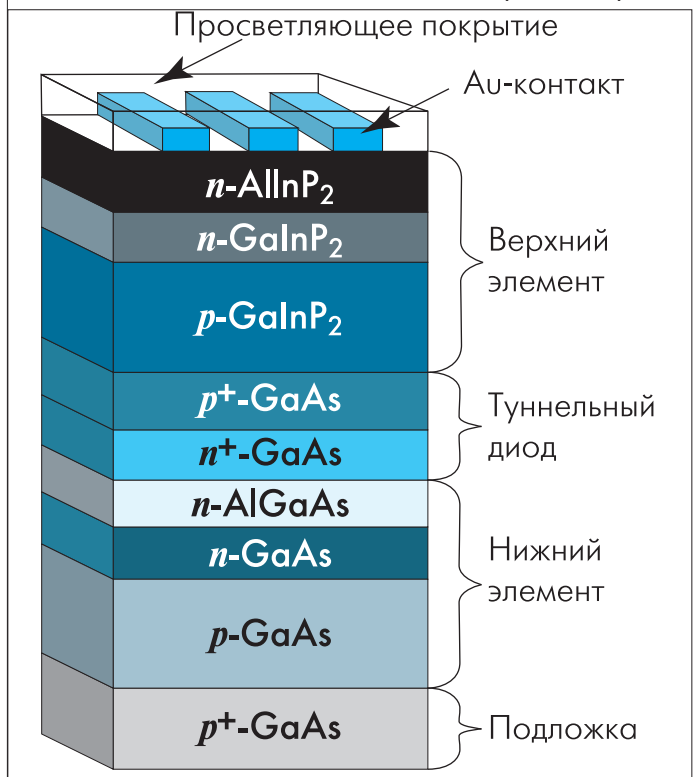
Просветляющее покрытие

Au-контакт

$n$-AlInP$_2$

$n$-GaInP$_2$

$p$-GaInP$_2$

Верхний элемент

$p^+$-GaAs

$n^+$-GaAs

Туннельный диод

$n$-AlGaAs

$n$-GaAs

$p$-GaAs

Нижний элемент

$p^+$-GaAs

Подложка